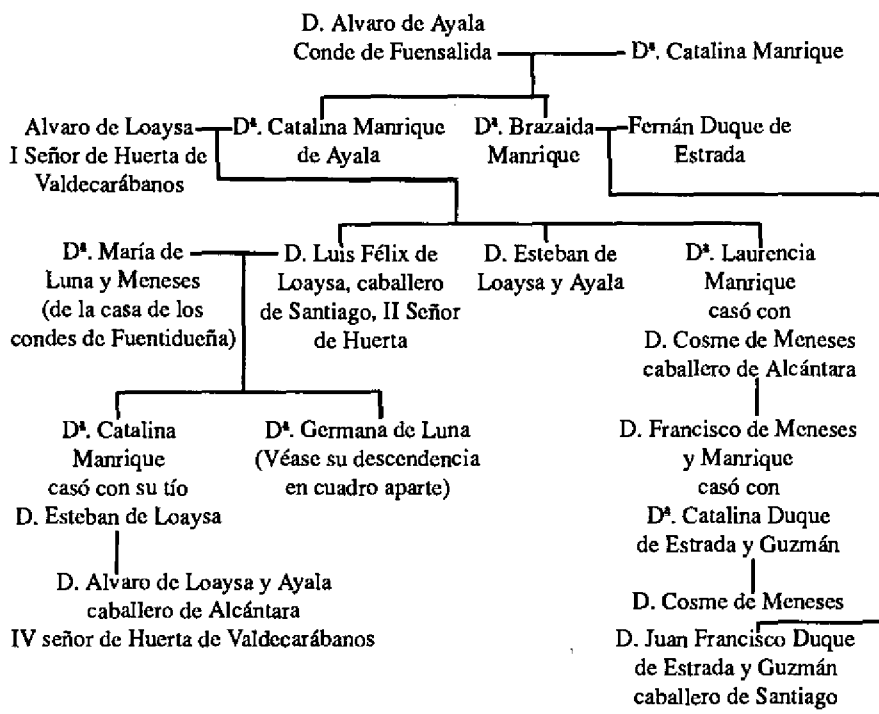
D. Alvaro de Ayala
Conde de Fuensalida — Dª. Catalina Manrique

Alvaro de Loaysa
I Señor de Huerta de Valdecarábanos — Dª. Catalina Manrique de Ayala

Dª. Brazaida Manrique — Fernán Duque de Estrada

Dª. María de Luna y Meneses (de la casa de los condes de Fuentidueña) — D. Luis Félix de Loaysa, caballero de Santiago, II Señor de Huerta

D. Esteban de Loaysa y Ayala

Dª. Laurencia Manrique casó con D. Cosme de Meneses caballero de Alcántara

Dª. Catalina Manrique casó con su tío D. Esteban de Loaysa

Dª. Germana de Luna (Véase su descendencia en cuadro aparte)

D. Francisco de Meneses y Manrique casó con Dª. Catalina Duque de Estrada y Guzmán

D. Alvaro de Loaysa y Ayala caballero de Alcántara IV señor de Huerta de Valdecarábanos

D. Cosme de Meneses

D. Juan Francisco Duque de Estrada y Guzmán caballero de Santiago